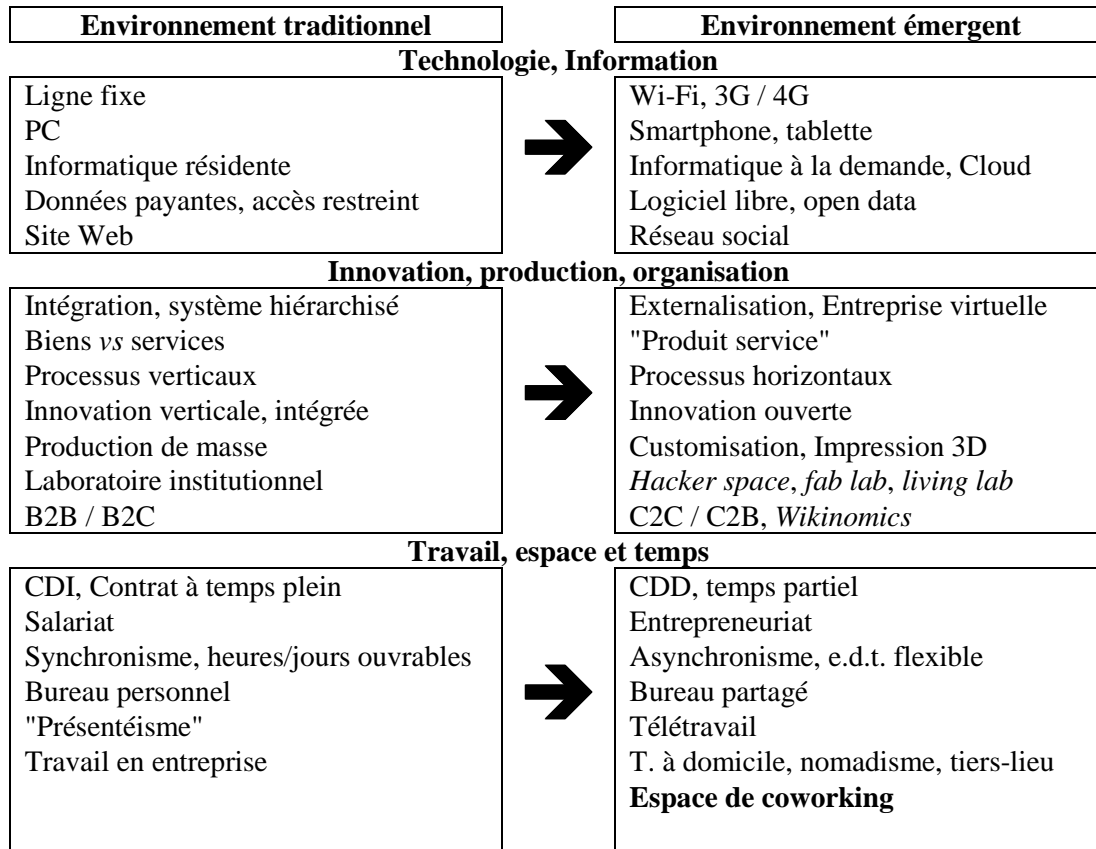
| Environnement traditionnel | Environnement émergent |
|---|---|
| **Technologie, Information** | |
| Ligne fixe | Wi-Fi, 3G / 4G |
| PC | Smartphone, tablette |
| Informatique résidente | Informatique à la demande, Cloud |
| Données payantes, accès restreint | Logiciel libre, open data |
| Site Web | Réseau social |
| **Innovation, production, organisation** | |
| Intégration, système hiérarchisé | Externalisation, Entreprise virtuelle |
| Biens *vs* services | "Produit service" |
| Processus verticaux | Processus horizontaux |
| Innovation verticale, intégrée | Innovation ouverte |
| Production de masse | Customisation, Impression 3D |
| Laboratoire institutionnel | *Hacker space*, *fab lab*, *living lab* |
| B2B / B2C | C2C / C2B, *Wikinomics* |
| **Travail, espace et temps** | |
| CDI, Contrat à temps plein | CDD, temps partiel |
| Salariat | Entrepreneuriat |
| Synchronisme, heures/jours ouvrables | Asynchronisme, e.d.t. flexible |
| Bureau personnel | Bureau partagé |
| "Présentéisme" | Télétravail |
| Travail en entreprise | T. à domicile, nomadisme, tiers-lieu |
| | **Espace de coworking** |